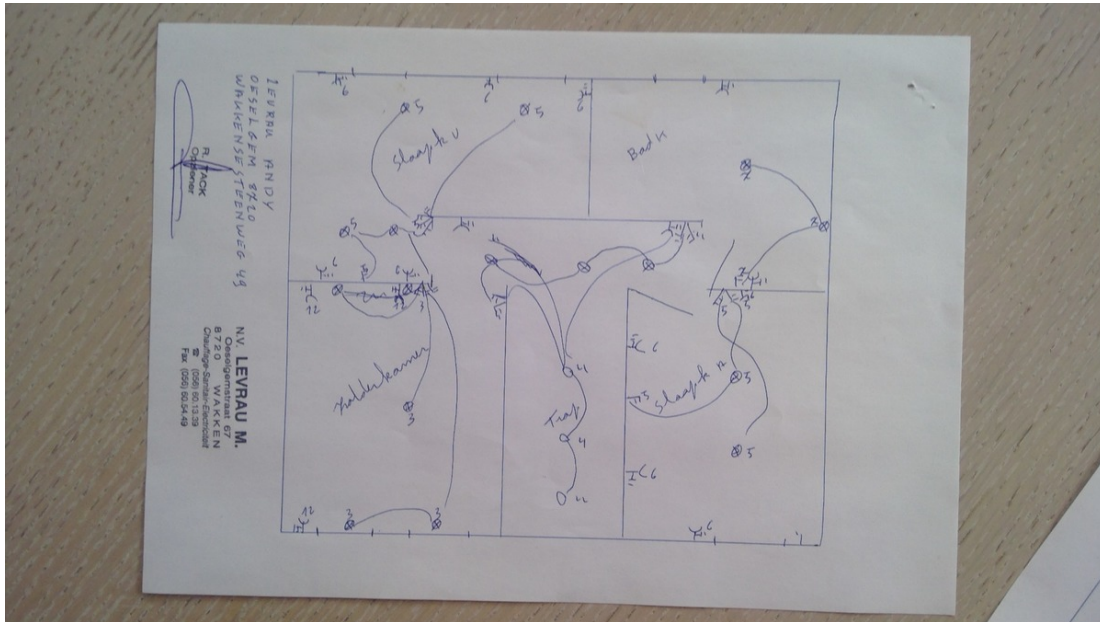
LEVRAU ANDY
OESELGEM 8720
WAKKENSESTEENWEG 48

R. TACK
Ontwerper

N.V. LEVRAU M.
Oeselgemstraat 67
8720 WAKKEN
Chauffage-Sanitair-Electriciteit
(056) 60.13.39
Fax (056) 60.24.49

Slaapk V

Bad K

Slaapk A

Trap

Rommelkamer

5
5
5
6
6
5
4
3
3
12
12
3
3
3
4
4
4
4
5
5
3
3
5
6
6
6
1
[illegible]